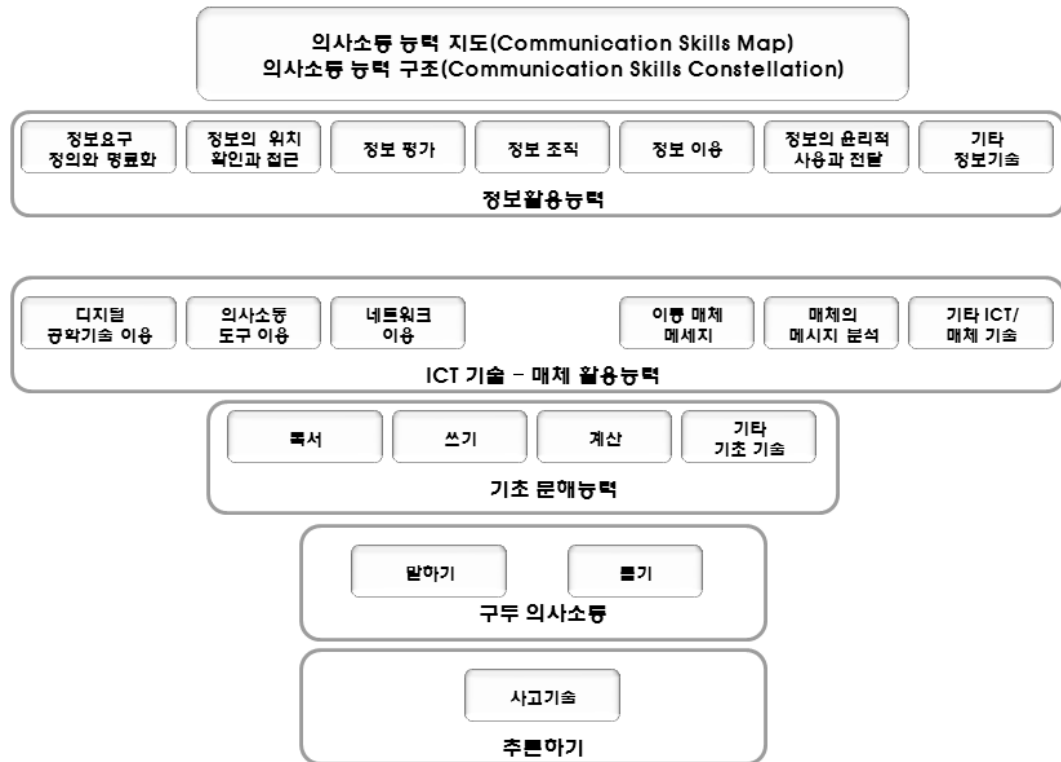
의사소통 능력 지도(Communication Skills Map)
의사소통 능력 구조(Communication Skills Constellation)

정보요구 정의와 명료화

정보의 위치 확인과 접근

정보 평가

정보 조직

정보 이용

정보의 윤리적 사용과 전달

기타 정보기술

정보활용능력

디지털 공학기술 이용

의사소통 도구 이용

네트워크 이용

이동 매체 메세지

매체의 메시지 분석

기타 ICT/ 매체 기술

ICT 기술 – 매체 활용능력

독서

쓰기

계산

기타 기초 기술

기초 문해능력

말하기

듣기

구두 의사소통

사고기술

추론하기